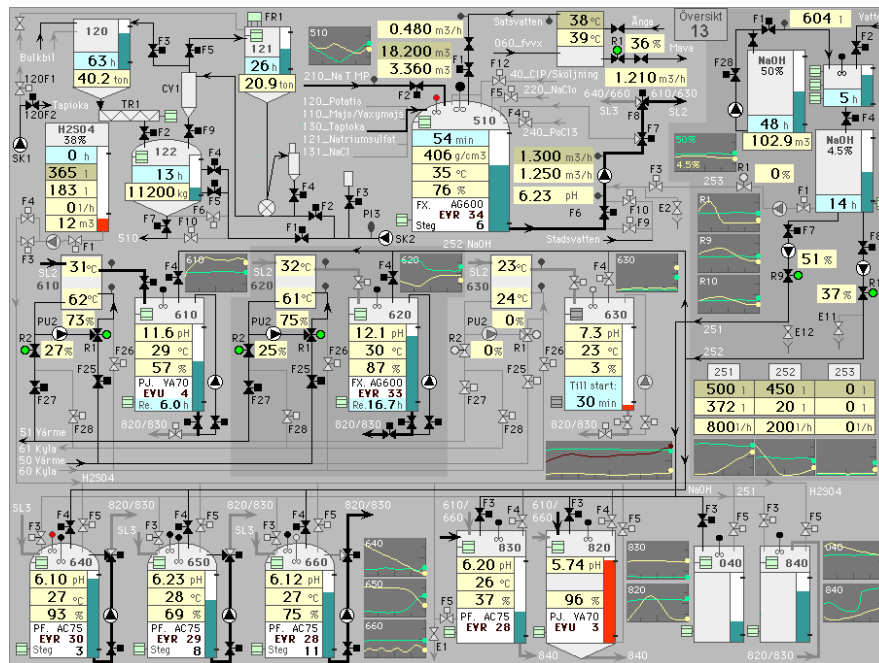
120
63 h
40.2 ton
Bulkbil
F3
F5
FR1
121
26 h
20.9 ton
510
0.480 m3/h
18.200 m3
3.360 m3
Satsvatten
38 °C
39 °C
Ånga
R1
36 %
Mava
060_fvvx
40_CIP/Sköljning
1.210 m3/h
220_NaClo
640/660
610/630
Översikt
13
F1
604 l
F2
Vatten
F3
NaOH
50%
5 h
48 h
102.9 m3
F28
NaOH
4.5%
14 h
120F1
120F2
Tapioka
TR1
CY1
F2
F9
210_Na T MP
120_Potatis
110_Majs/Vaxymajs
130_Tapioka
121_Natriumsulfat
131_NaCl
F2
F1
F12
F4
F5
240_PoCl3
SL3
SL2
F8
F7
H2SO4
38%
0 h
365 l
183 l
0 l/h
12 m3
SK1
122
13 h
11200 kg
F4
F5
F6
F7
F10
510
F2
F1
F4
F3
PI3
SK2
54 min
406 g/cm3
35 °C
76 %
FX. AG600
EYR 34
Steg 6
1.300 m3/h
1.250 m3/h
6.23 pH
F6
F3
F10
F9
F0
E2
50%
4.5%
R1
0 %
253
R1
R9
R10
F7
R9
51 %
F8
R
37 %
E11
E12
251
252
F4
F1
F3
SL2
610
31 °C
62 °C
73 %
PU2
R2
27 %
R1
F26
F25
F27
F28
610
11.6 pH
29 °C
57 %
PJ. YA70
EYU 4
Re. 6.0 h
252 NaOH
Stadsvatten
SL2
620
32 °C
61 °C
75 %
PU2
R2
25 %
R1
F26
F25
F27
F28
F4
620
12.1 pH
30 °C
87 %
FX. AG600
EYR 33
Re. 16.7 h
SL2
23 °C
24 °C
0 %
PU2
R1
0 %
F25
F27
F28
F4
630
630
7.3 pH
23 °C
3 %
Till start:
30 min
820/830
820/830
51 Värme
61 Kyla
50 Värme
60 Kyla
H2SO4
| 251 | 252 | 253 |
|---|---|---|
| 500 l | 450 l | 0 l |
| 372 l | 20 l | 0 l |
| 800 l/h | 200 l/h | 0 l/h |
SL3
F3
F4
F5
640
6.10 pH
27 °C
93 %
PF. AC75
EYR 30
Steg 3
820/830
SL3
F3
F4
F5
650
6.23 pH
28 °C
69 %
PF. AC75
EYR 29
Steg 8
820/830
SL3
F3
F4
F5
660
6.12 pH
27 °C
75 %
PF. AC75
EYR 28
Steg 11
640
650
660
610/660
F3
F4
F5
830
6.20 pH
26 °C
37 %
PF. AC75
EYR 28
F5
E1
610/
660
F3
F4
F5
820
5.74 pH
96 %
PJ. YA70
EYU 3
840
840
830
820
NaOH
251
F3
F5
040
F3
F5
840
H2SO4
840
820/830